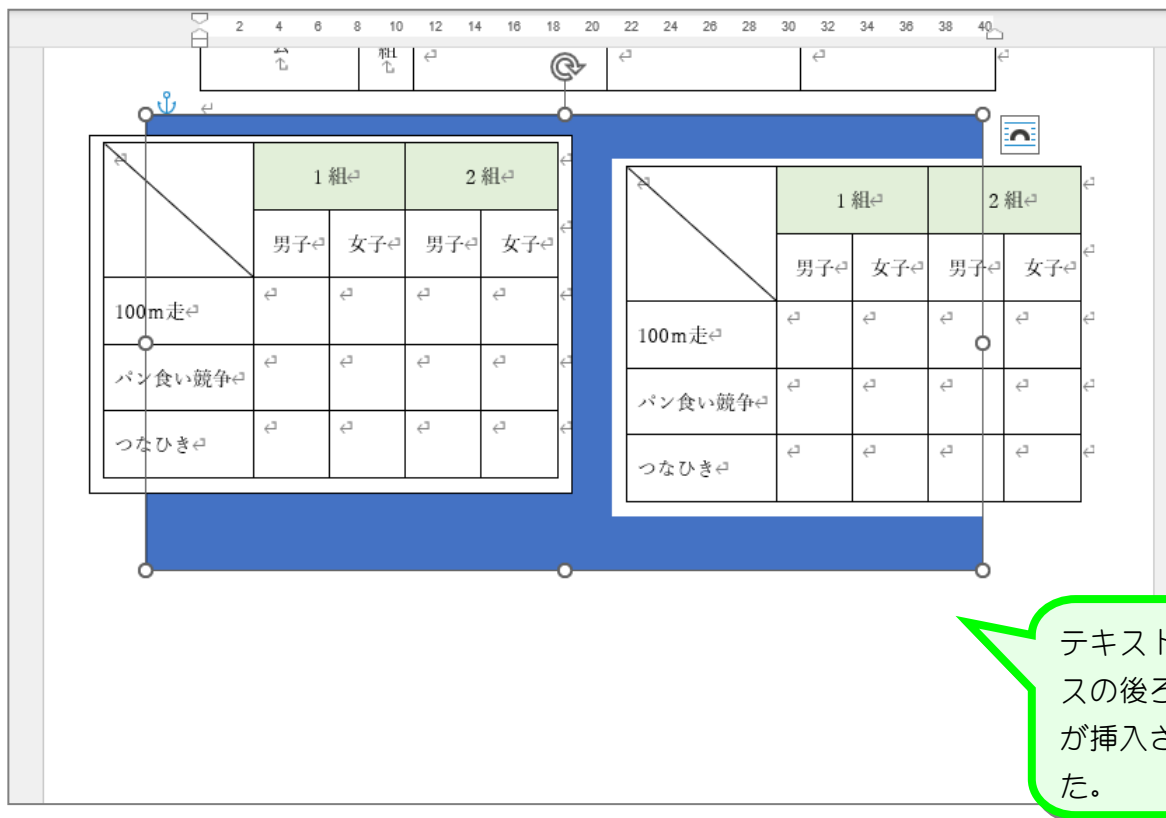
2 4 6 8 10 12 14 16 18 20 22 24 26 28 30 32 34 36 38 40

| | 1 組 | | 2 組 | |
|---|---|---|---|---|
| | 男子 | 女子 | 男子 | 女子 |
| 100m走 | | | | |
| パン食い競争 | | | | |
| つなひき | | | | |

| | 1 組 | | 2 組 | |
|---|---|---|---|---|
| | 男子 | 女子 | 男子 | 女子 |
| 100m走 | | | | |
| パン食い競争 | | | | |
| つなひき | | | | |

テキスト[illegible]
スの後ろ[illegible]
が挿入さ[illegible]
た。